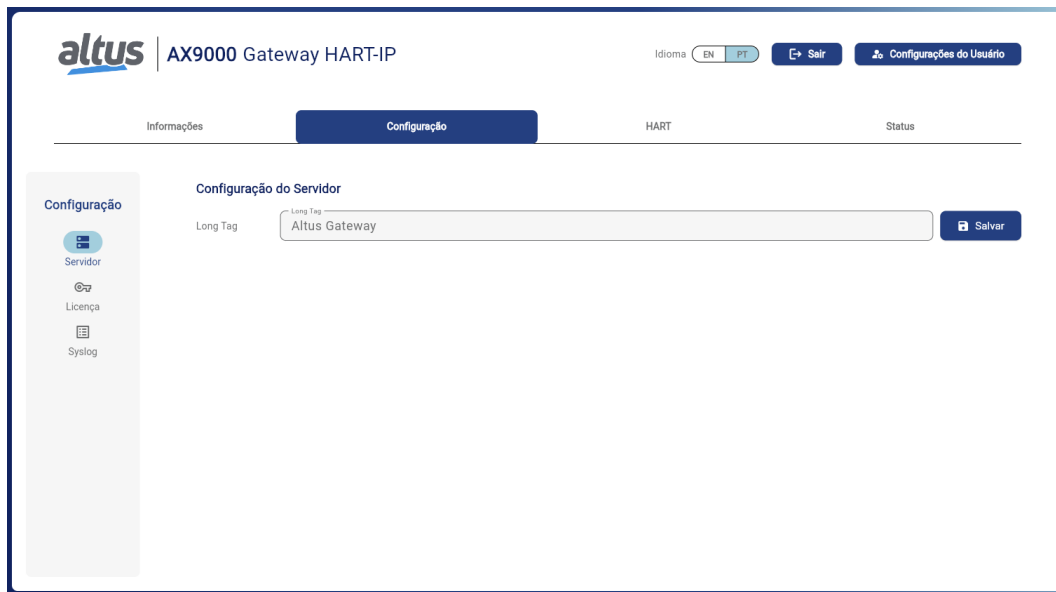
altus | AX9000 Gateway HART-IP

Idioma EN PT Sair Configurações do Usuário

Informações Configuração HART Status

Configuração

Servidor

Licença

Syslog

Configuração do Servidor

Long Tag

Long Tag

Altus Gateway

Salvar